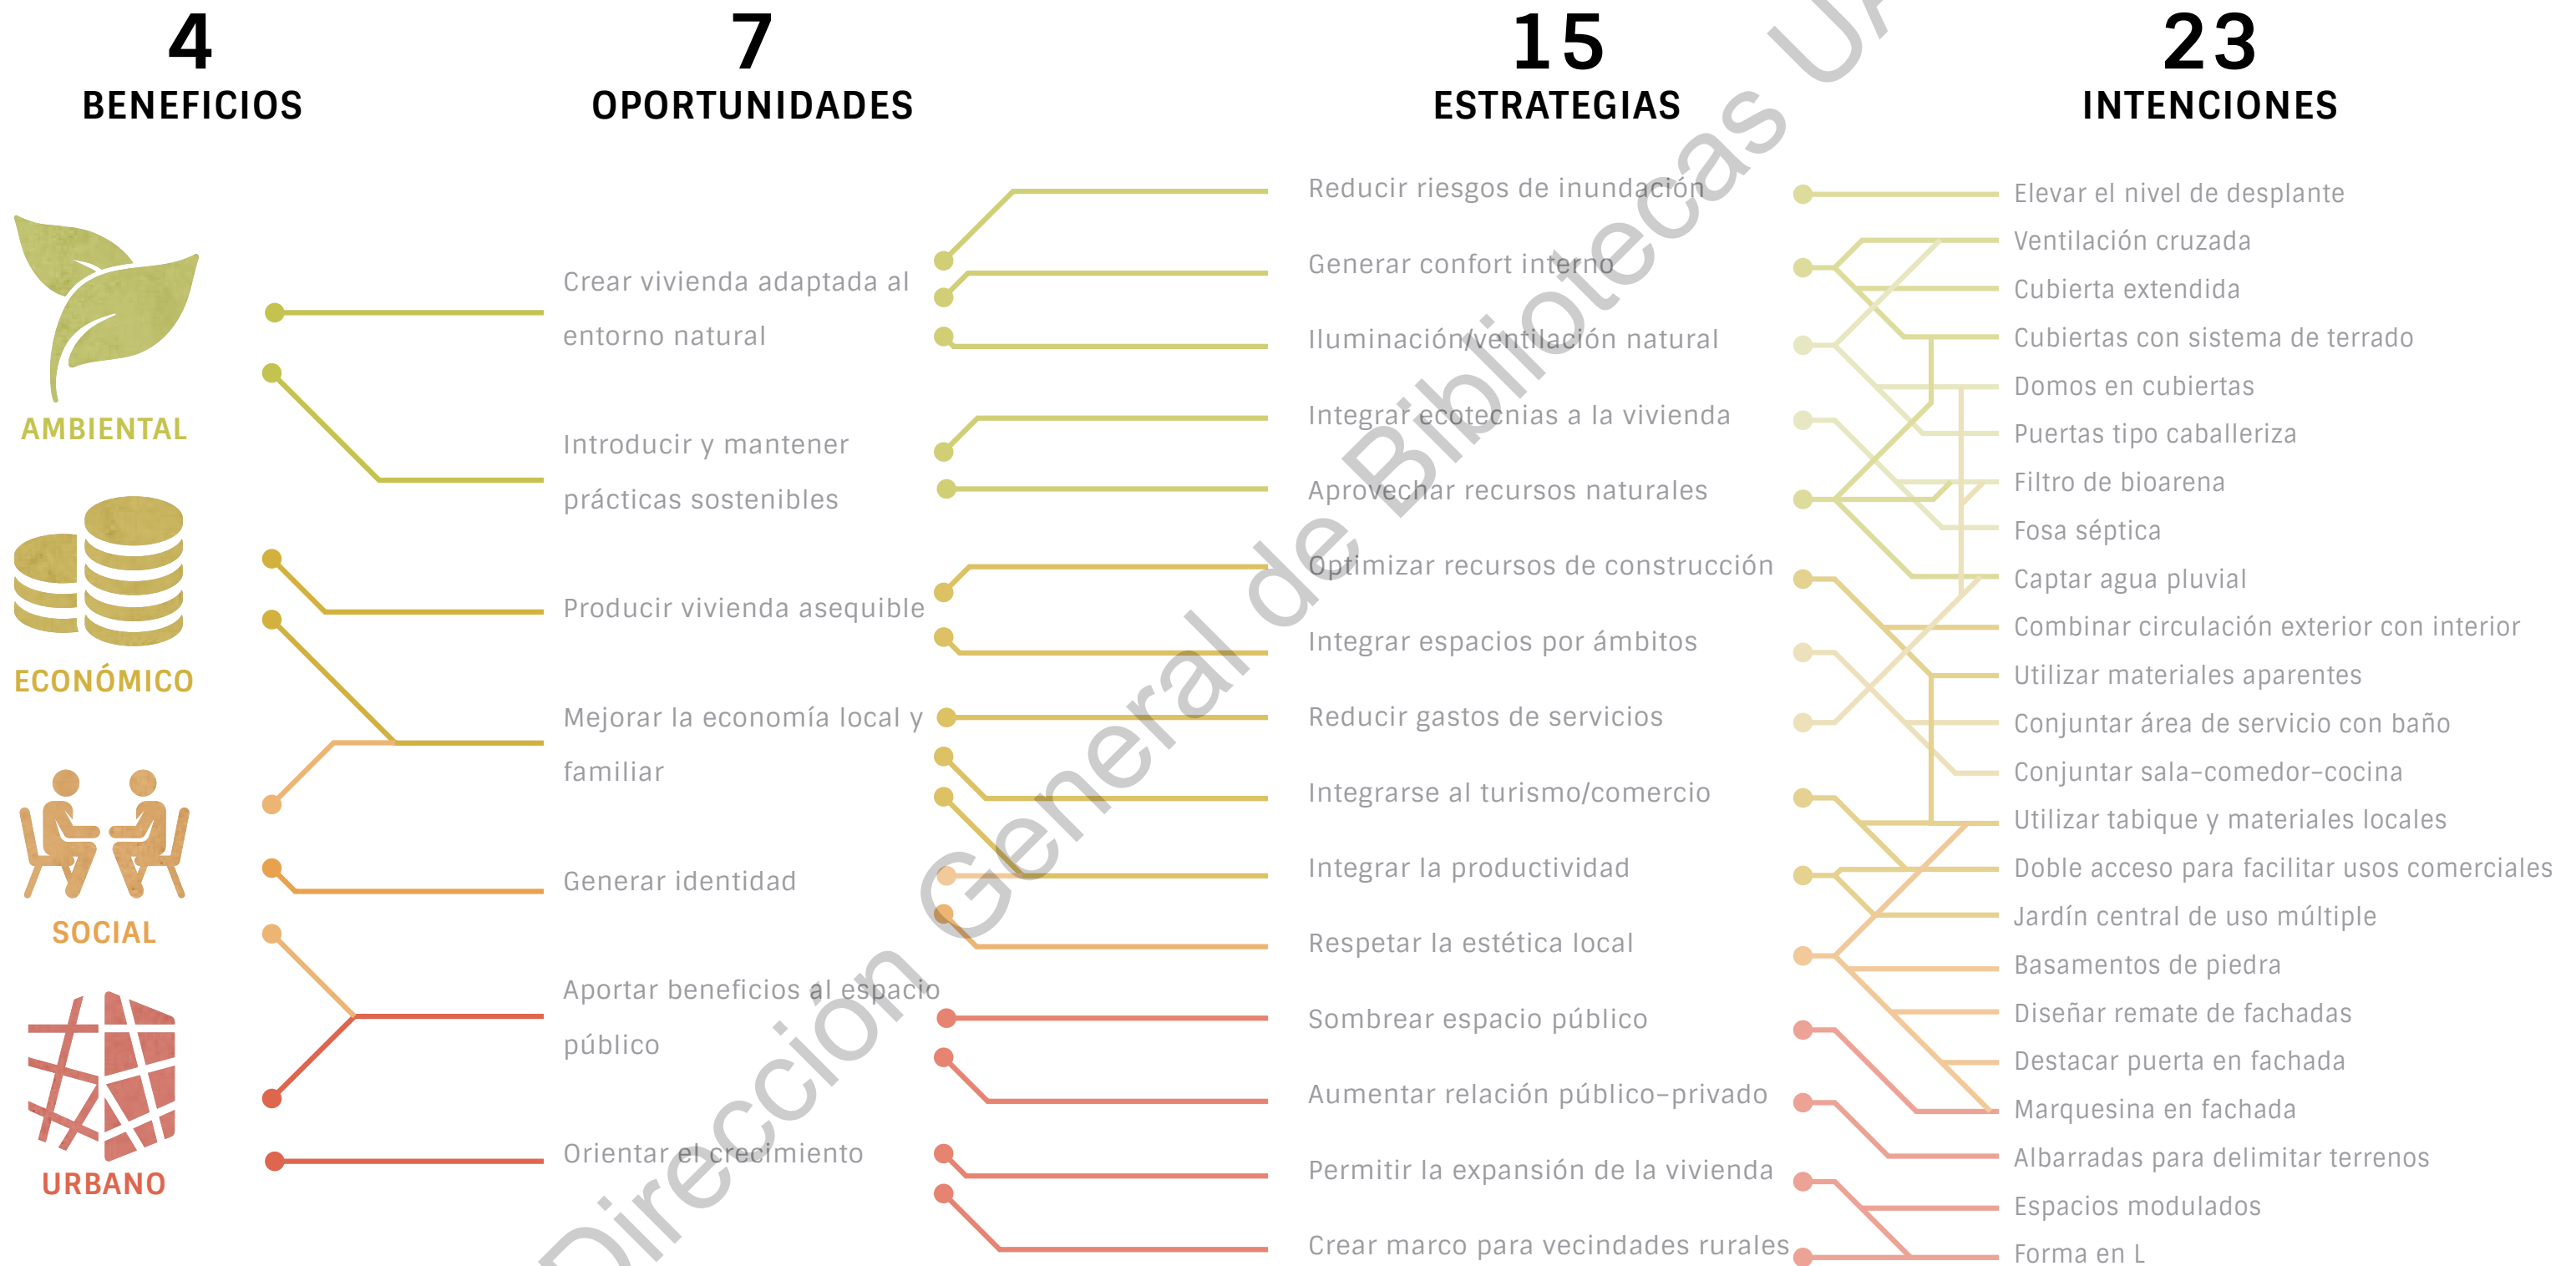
4
BENEFICIOS

7
OPORTUNIDADES

15
ESTRATEGIAS

23
INTENCIONES

AMBIENTAL

ECONÓMICO

SOCIAL

URBANO

Crear vivienda adaptada al entorno natural

Introducir y mantener prácticas sostenibles

Producir vivienda asequible

Mejorar la economía local y familiar

Generar identidad

Aportar beneficios al espacio público

Orientar el crecimiento

Reducir riesgos de inundación

Generar confort interno

Iluminación/ventilación natural

Integrar ecotecnias a la vivienda

Aprovechar recursos naturales

Optimizar recursos de construcción

Integrar espacios por ámbitos

Reducir gastos de servicios

Integrarse al turismo/comercio

Integrar la productividad

Respetar la estética local

Sombrear espacio público

Aumentar relación público-privado

Permitir la expansión de la vivienda

Crear marco para vecindades rurales

Elevar el nivel de desplante

Ventilación cruzada

Cubierta extendida

Cubiertas con sistema de terrado

Domos en cubiertas

Puertas tipo caballeriza

Filtro de bioarena

Fosa séptica

Captar agua pluvial

Combinar circulación exterior con interior

Utilizar materiales aparentes

Conjuntar área de servicio con baño

Conjuntar sala-comedor-cocina

Utilizar tabique y materiales locales

Doble acceso para facilitar usos comerciales

Jardín central de uso múltiple

Basamentos de piedra

Diseñar remate de fachadas

Destacar puerta en fachada

Marquesina en fachada

Albarradas para delimitar terrenos

Espacios modulados

Forma en L

Dirección General de Bibliotecas UA